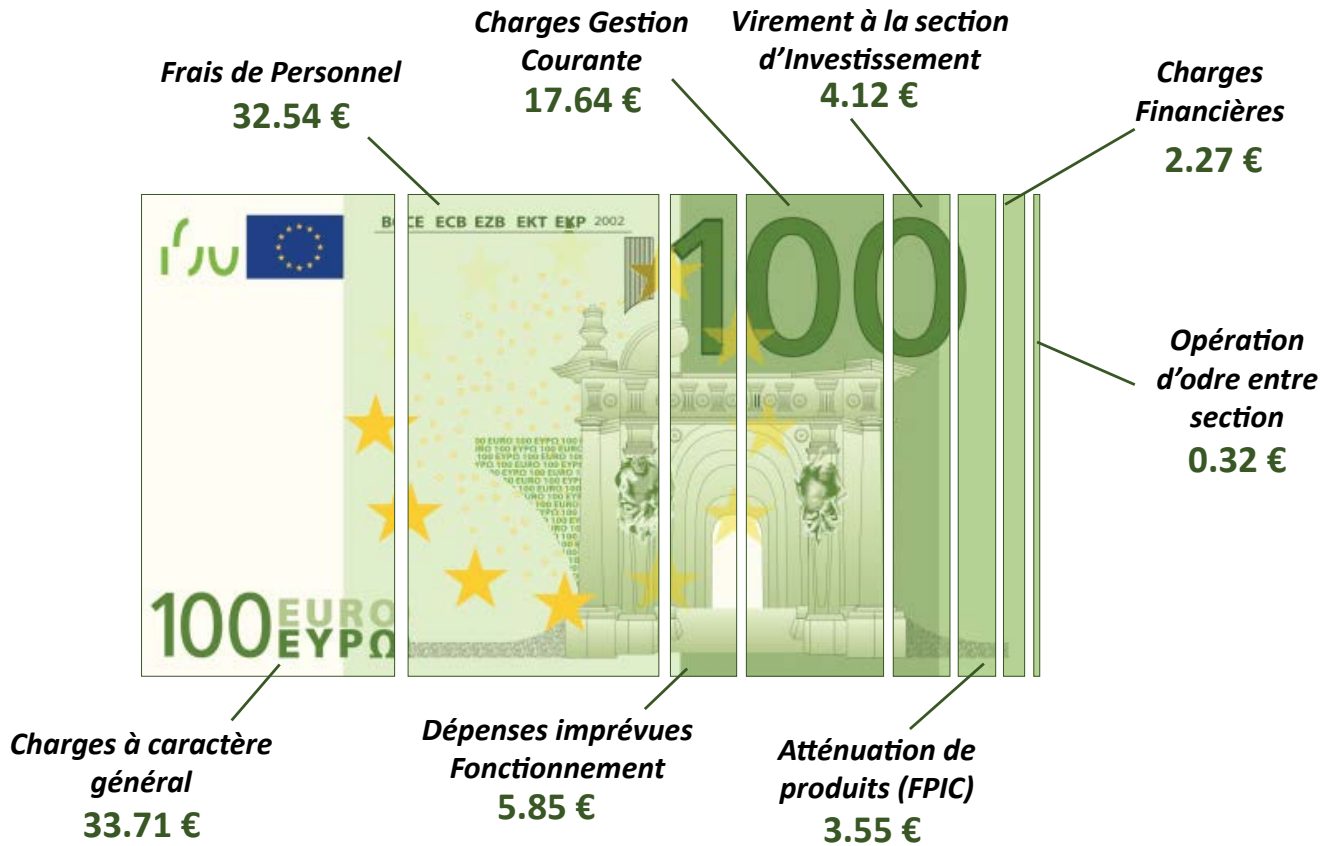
Frais de Personnel
32.54 €

Charges Gestion Courante
17.64 €

Virement à la section d'Investissement
4.12 €

Charges Financières
2.27 €

BCE ECB EZB EKT EKP 2002

100

100 EURO ΕΥΡΩ

Opération d'odre entre section
0.32 €

Charges à caractère général
33.71 €

Dépenses imprévues Fonctionnement
5.85 €

Atténuation de produits (FPIC)
3.55 €